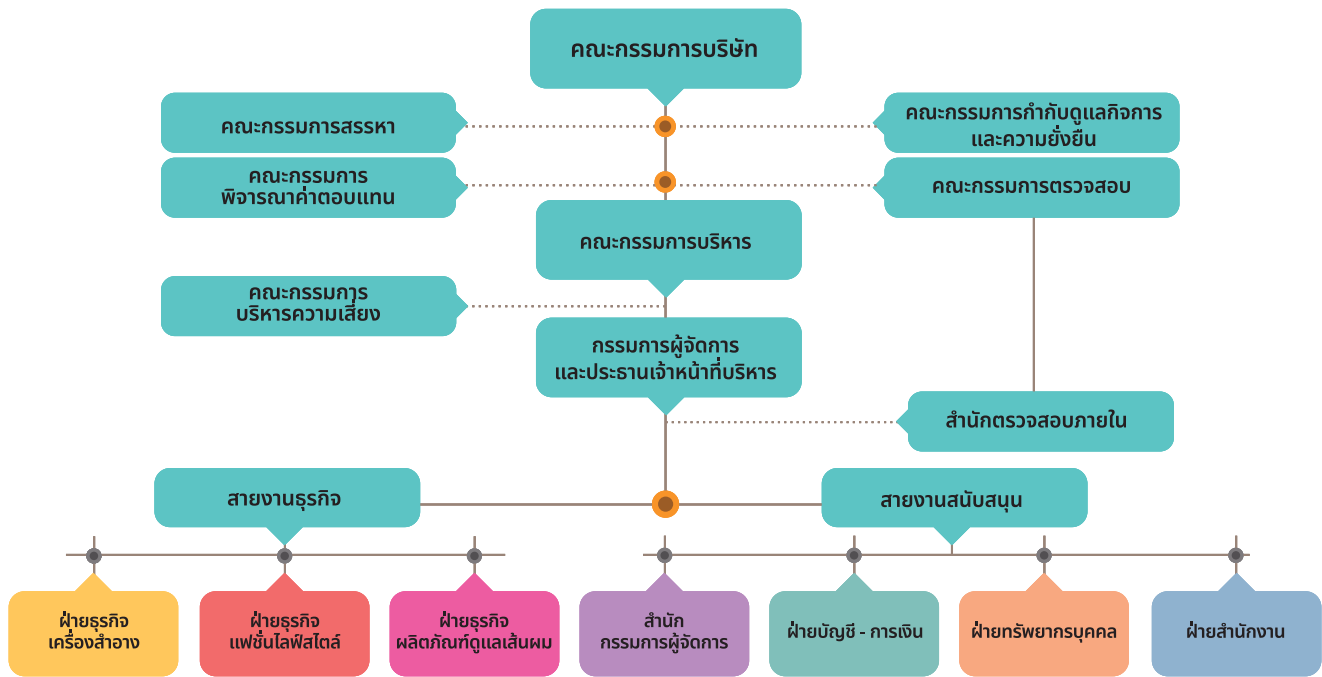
คณะกรรมการบริษัท

คณะกรรมการสรรหา

คณะกรรมการกำกับดูแลกิจการและความยั่งยืน

คณะกรรมการพิจารณาค่าตอบแทน

คณะกรรมการตรวจสอบ

คณะกรรมการบริหาร

คณะกรรมการบริหารความเสี่ยง

กรรมการผู้จัดการและประธานเจ้าหน้าที่บริหาร

สำนักตรวจสอบภายใน

สายงานธุรกิจ

สายงานสนับสนุน

ฝ่ายธุรกิจเครื่องสำอาง

ฝ่ายธุรกิจแฟชั่นไลฟ์สไตล์

ฝ่ายธุรกิจผลิตภัณฑ์ดูแลเส้นผม

สำนักกรรมการผู้จัดการ

ฝ่ายบัญชี - การเงิน

ฝ่ายทรัพยากรบุคคล

ฝ่ายสำนักงาน